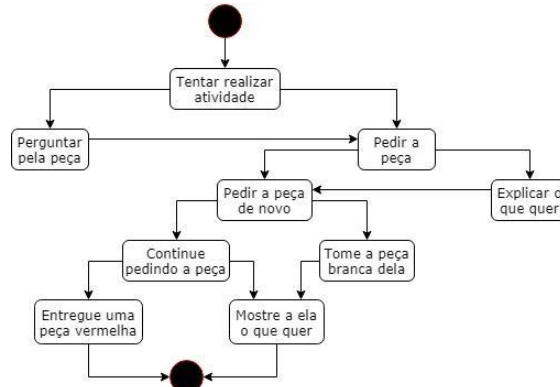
Tentar realizar atividade

Perguntar pela peça

Pedir a peça

Pedir a peça de novo

Explicar o que quer

Continue pedindo a peça

Tome a peça branca dela

Entregue uma peça vermelha

Mostre a ela o que quer